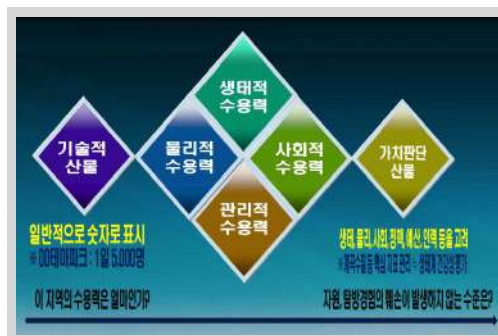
생태적 수용력

기술적 산물

물리적 수용력

사회적 수용력

가치판단 산물

관리적 수용력

일반적으로 숫자로 표시
※ 00테마파크 : 1일 5,000명

생태, 물리, 사회, 경제, 예산 인력 등을 고려
※ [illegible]

이 지역의 수용력은 얼마인가?

자원, 탐방경험의 훼손이 발생하지 않는 수준은?